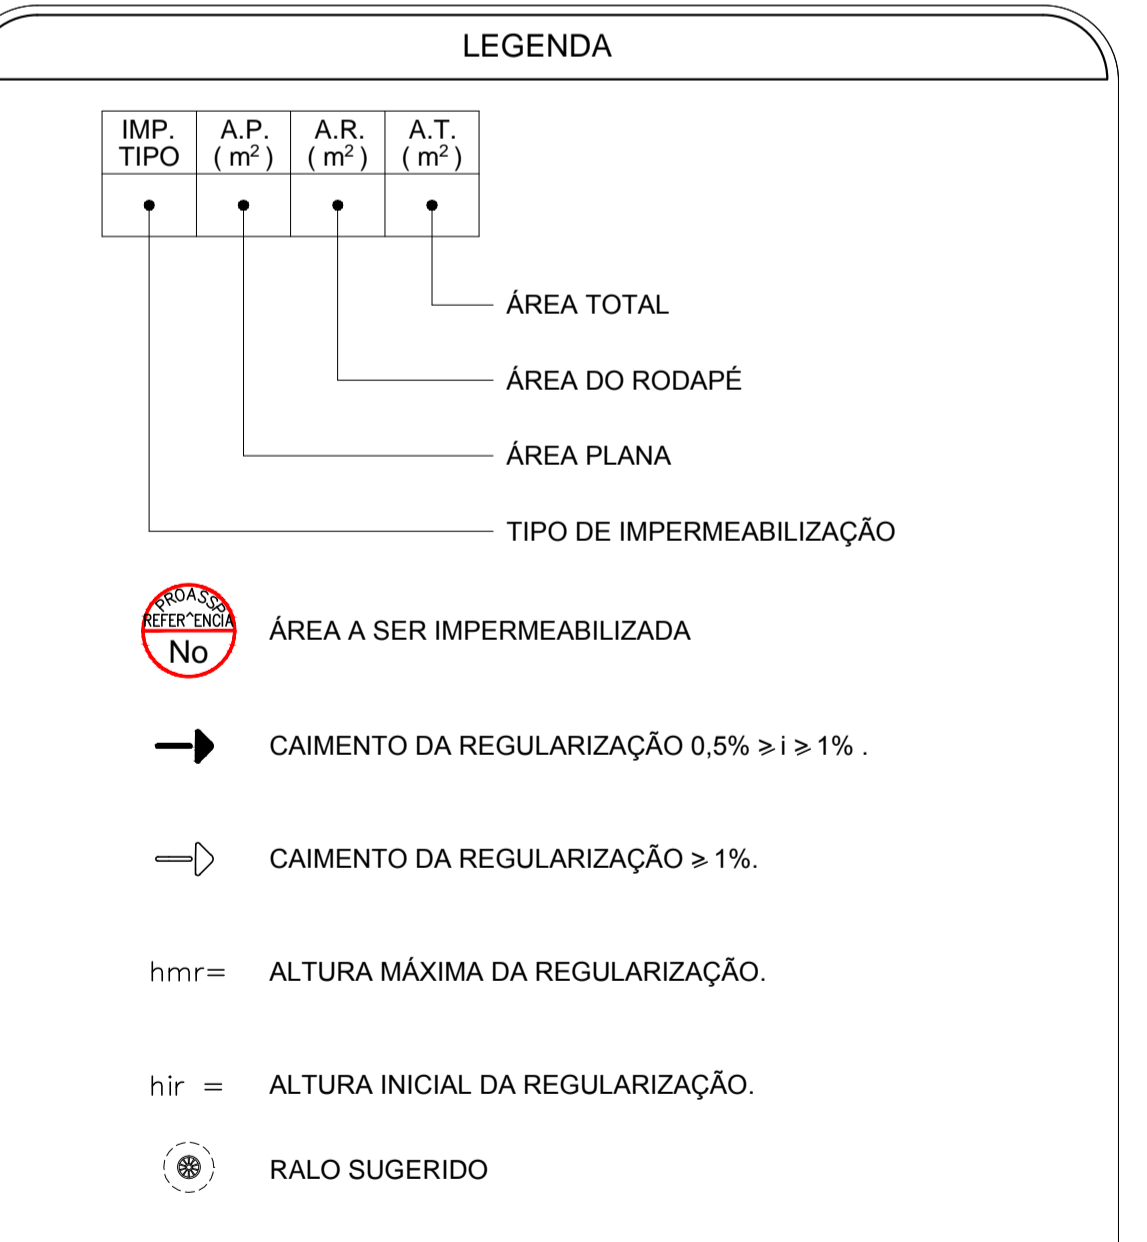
LEGENDA

| IMP. TIPO | A.P. ( $m^2$ ) | A.R. ( $m^2$ ) | A.T. ( $m^2$ ) |
|---|---|---|---|
| • | • | • | • |

ÁREA TOTAL

ÁREA DO RODAPÉ

ÁREA PLANA

TIPO DE IMPERMEABILIZAÇÃO

PROASSP
REFER^ENCIA
No

ÁREA A SER IMPERMEABILIZADA

CAIMENTO DA REGULARIZAÇÃO 0,5% $\geqslant$ i $\geqslant$ 1% .

CAIMENTO DA REGULARIZAÇÃO $\geqslant$ 1%.

hmr= ALTURA MÁXIMA DA REGULARIZAÇÃO.

hir = ALTURA INICIAL DA REGULARIZAÇÃO.

RALO SUGERIDO